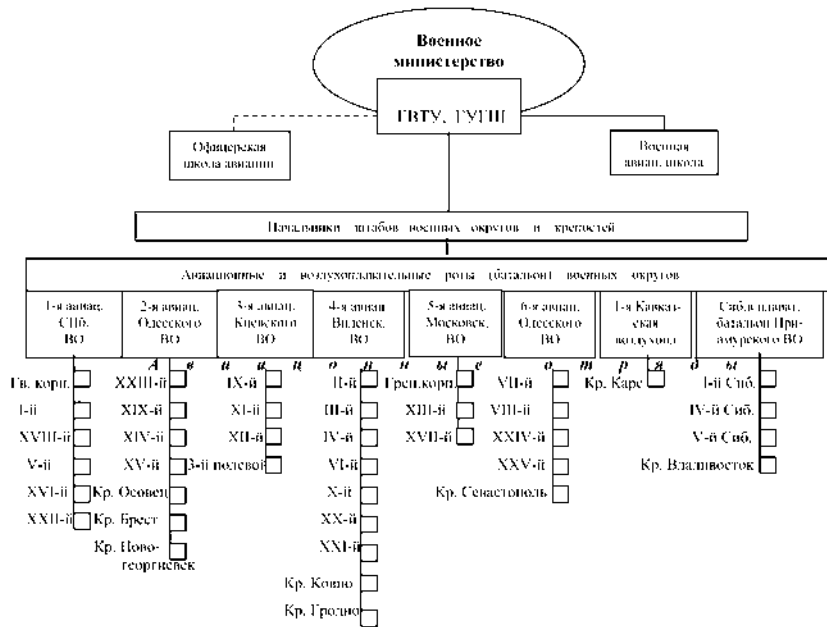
Военное министерство

ГВТУ, ГУГШ

Офицерская школа авиации

Военная авиац. школа

Начальники штабов военных округов и крепостей

Авиационные и воздухоплавательные роты (батальоны) военных округов

1-я авиац. СПб. ВО

2-я авиац. Одесского ВО

3-я авиац. Киевского ВО

4-я авиац. Виленск. ВО

5-я авиац. Московск. ВО

6-я авиац. Одесского ВО

1-я Кавказская воздухопл.

Сиб. воздухопл. батальон Приамурского ВО

А в и а ц и о н н ы е о т р я д ы

Гв. корп.
I-й
XVIII-й
V-й
XVI-й
XXII-й

XXIII-й
XIX-й
XIV-й
XV-й
Кр. Осовец
Кр. Брест
Кр. Новогеоргиевск

IX-й
XI-й
XII-й
3-й полевой

II-й
III-й
IV-й
VI-й
X-й
XX-й
XXI-й
Кр. Ковно
Кр. Гродно

Грен. корп.
XIII-й
XVII-й

VII-й
VIII-й
XXIV-й
XXV-й
Кр. Севастополь

Кр. Карс

I-й Сиб.
IV-й Сиб.
V-й Сиб.
Кр. Владивосток